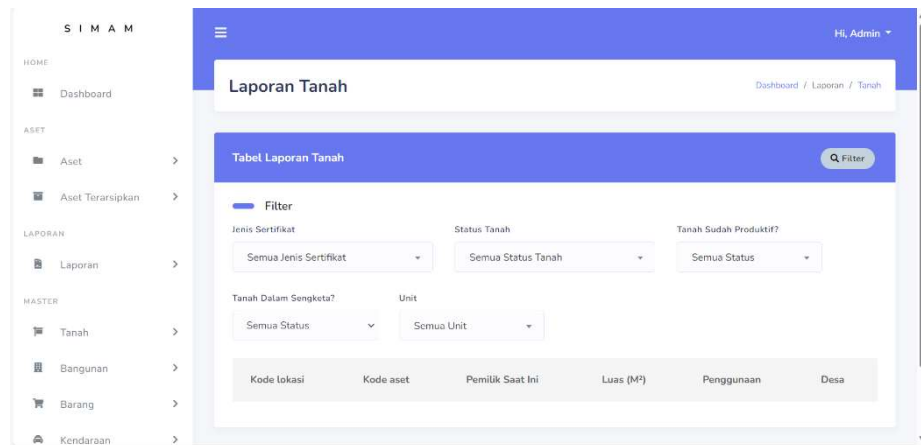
S I M A M

HOME

Dashboard

ASET

Aset

Aset Terarsipkan

LAPORAN

Laporan

MASTER

Tanah

Bangunan

Barang

Kendaraan

Hi, Admin

Laporan Tanah

Dashboard / Laporan / Tanah

Tabel Laporan Tanah

Filter

Filter

Jenis Sertifikat

Semua Jenis Sertifikat

Status Tanah

Semua Status Tanah

Tanah Sudah Produktif?

Semua Status

Tanah Dalam Sengketa?

Semua Status

Unit

Semua Unit

| Kode lokasi | Kode aset | Pemilik Saat Ini | Luas (M²) | Penggunaan | Desa |
|---|---|---|---|---|---|